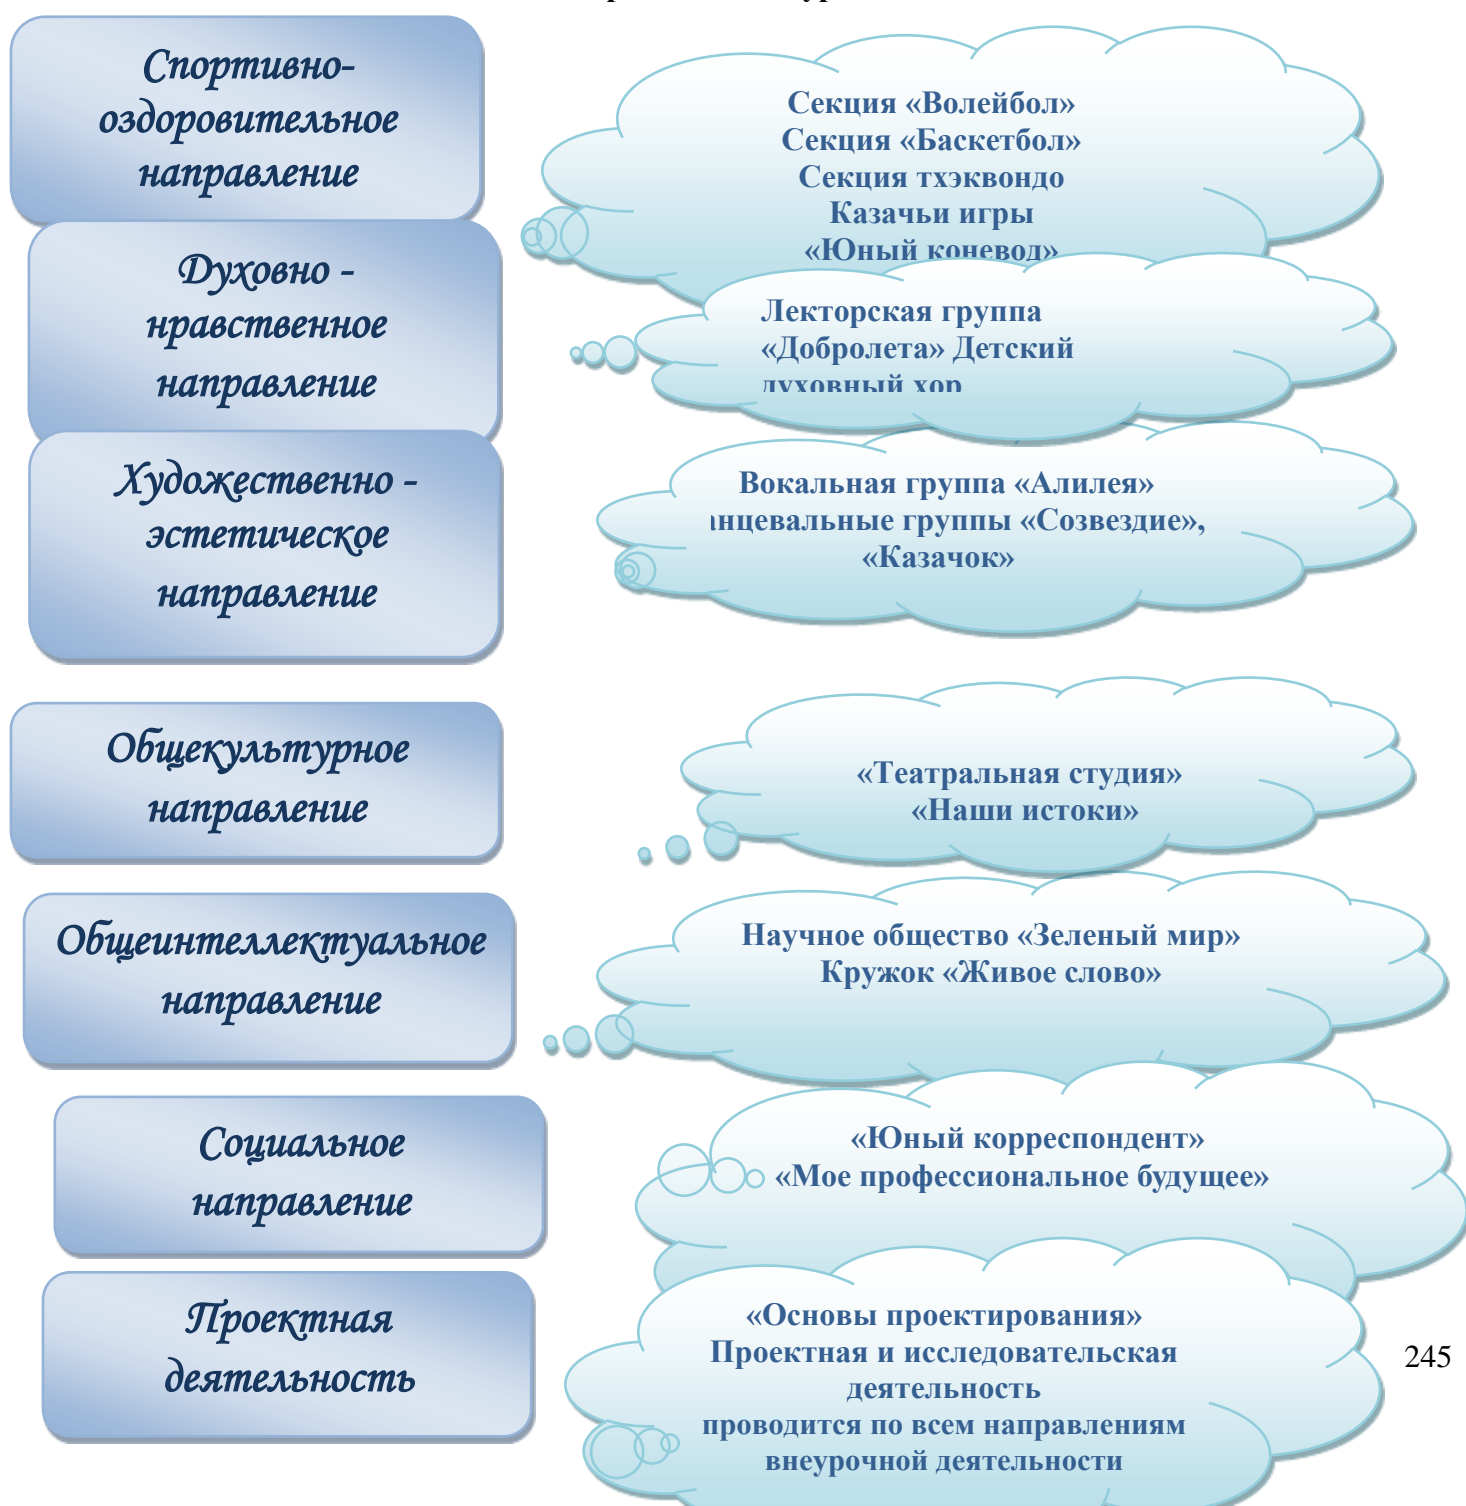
Спортивно-оздоровительное направление

Секция «Волейбол»
Секция «Баскетбол»
Секция тхэквондо
Казачьи игры
«Юный коневод»

Духовно - нравственное направление

Лекторская группа «Добролета» Детский духовный хор

Художественно - эстетическое направление

Вокальная группа «Алилея»
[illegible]нцевальные группы «Созвездие», «Казачок»

Общекультурное направление

«Театральная студия»
«Наши истоки»

Общеинтеллектуальное направление

Научное общество «Зеленый мир»
Кружок «Живое слово»

Социальное направление

«Юный корреспондент»
«Мое профессиональное будущее»

Проектная деятельность

«Основы проектирования»
Проектная и исследовательская деятельность
проводится по всем направлениям внеурочной деятельности

245